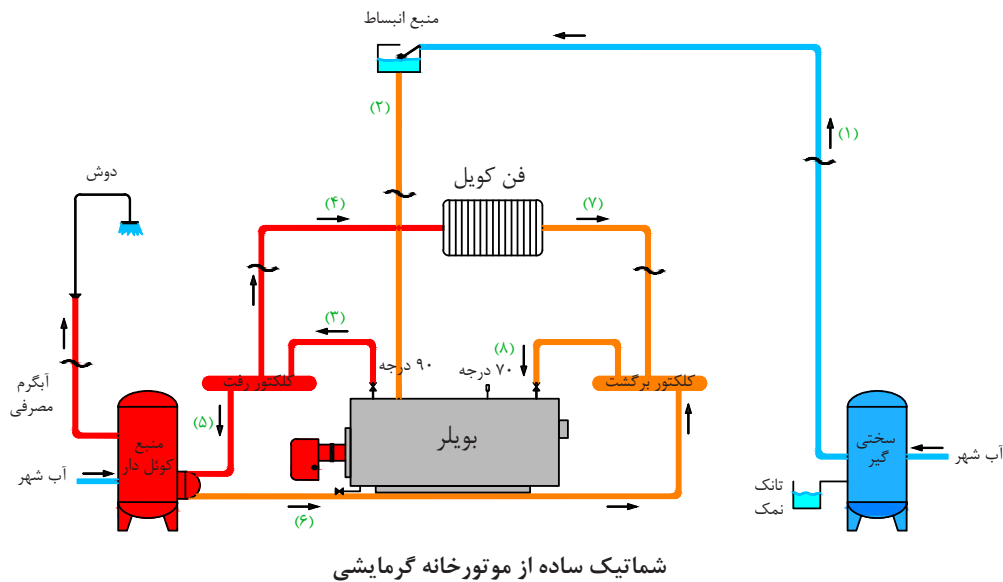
منبع انبساط

(۲)

(۱)

دوش

فن کویل

(۴)

(۷)

(۳)

(۸)

۹۰ درجه

۷۰ درجه

آبگرم مصرفی

کلکتور رفت

کلکتور برگشت

بویلر

منبع کوئل دار

(۵)

آب شهر

سختی گیر

آب شهر

تانک نمک

(۶)

شماتیک ساده از موتورخانه گرمایشی